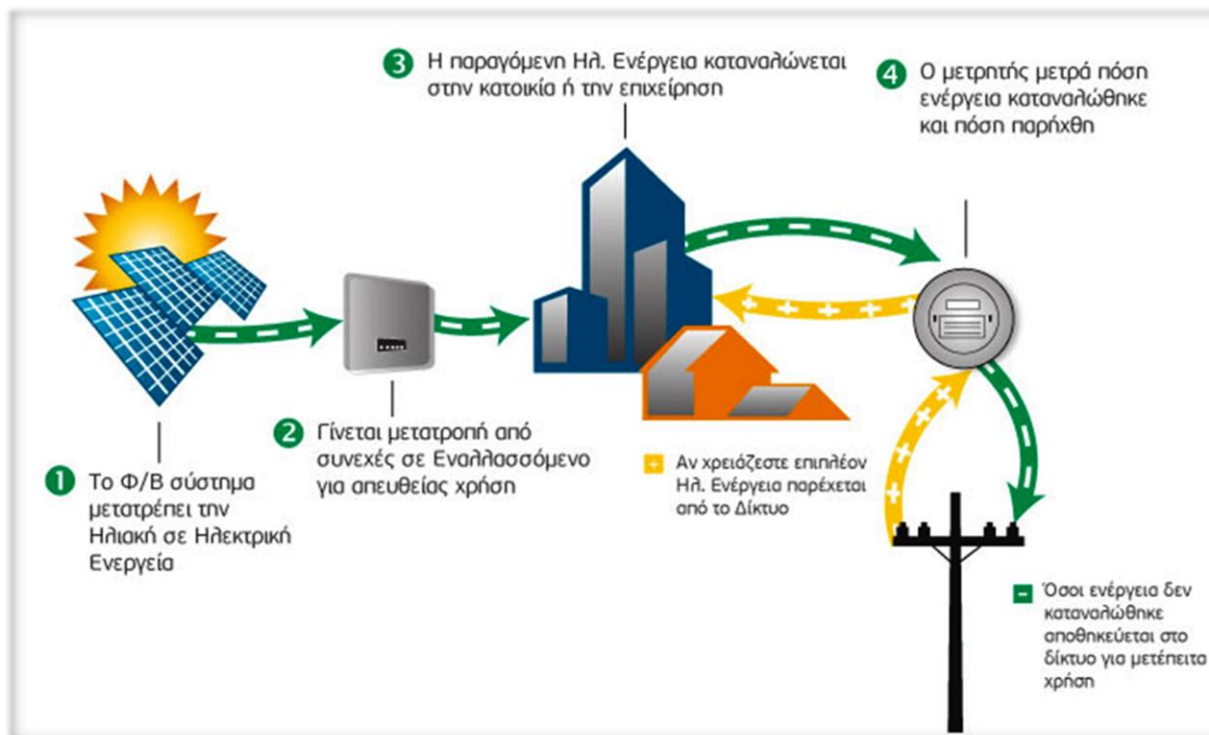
3 Η παραγόμενη Ηλ. Ενέργεια καταναλώνεται στην κατοικία ή την επιχείρηση

4 Ο μετρητής μετρά πόση ενέργεια καταναλώθηκε και πόση παρήχθη

1 Το Φ/Β σύστημα μετατρέπει την Ηλιακή σε Ηλεκτρική Ενεργεία

2 Γίνεται μετατροπή από συνεχές σε Εναλλασσόμενο για απευθείας χρήση

+ Αν χρειάζεστε επιπλέον Ηλ. Ενέργεια παρέχεται από το Δίκτυο

– Όσοι ενέργεια δεν καταναλώθηκε αποθηκεύεται στο δίκτυο για μετέπειτα χρήση